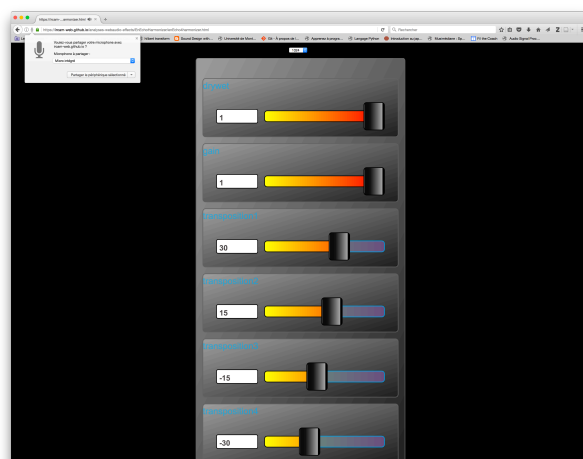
https://mainw...annonces.html

https://main-web.github.io/webaudio-effects/EQ/multiplesliders/index.html

Rechercher

Voulez-vous partager votre microphone avec main-web.github.io ?

Microphone à partager :

Micro intégré

Partager le périphérique sélectionné

Volant transform...

Sound Design with...

Université de Mont...

Git - À propos de l...

Apprenez à progra...

Language Python

Introduction au jav...

Musimédiane - Se...

FX the Coach

Audio Signal Proc...

1

1

30

15

-15

-30